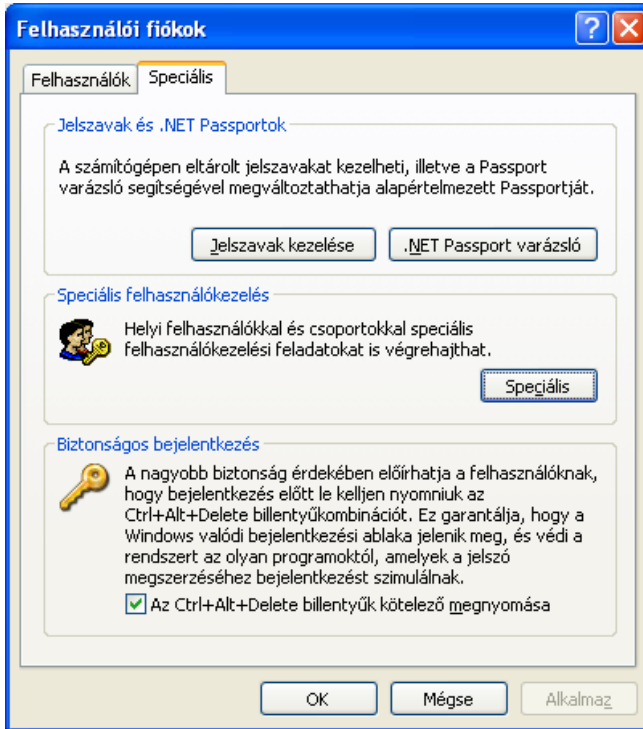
Felhasználói fiókok

?

Felhasználók

Speciális

Jelszavak és .NET Passportok

A számítógépen eltárolt jelszavakat kezelheti, illetve a Passport varázsló segítségével megváltoztathatja alapértelmezett Passportját.

Jelszavak kezelése

.NET Passport varázsló

Speciális felhasználókezelés

Helyi felhasználókkal és csoportokkal speciális felhasználókezelési feladatokat is végrehajthat.

Speciális

Biztonságos bejelentkezés

A nagyobb biztonság érdekében előírhatja a felhasználóknak, hogy bejelentkezés előtt le kelljen nyomniuk az Ctrl+Alt+Delete billentyűkombinációt. Ez garantálja, hogy a Windows valódi bejelentkezési ablaka jelenik meg, és védi a rendszert az olyan programoktól, amelyek a jelszó megszerzéséhez bejelentkezést szimulálnak.

Az Ctrl+Alt+Delete billentyűk kötelező megnyomása

OK

Mégse

Alkalmaz